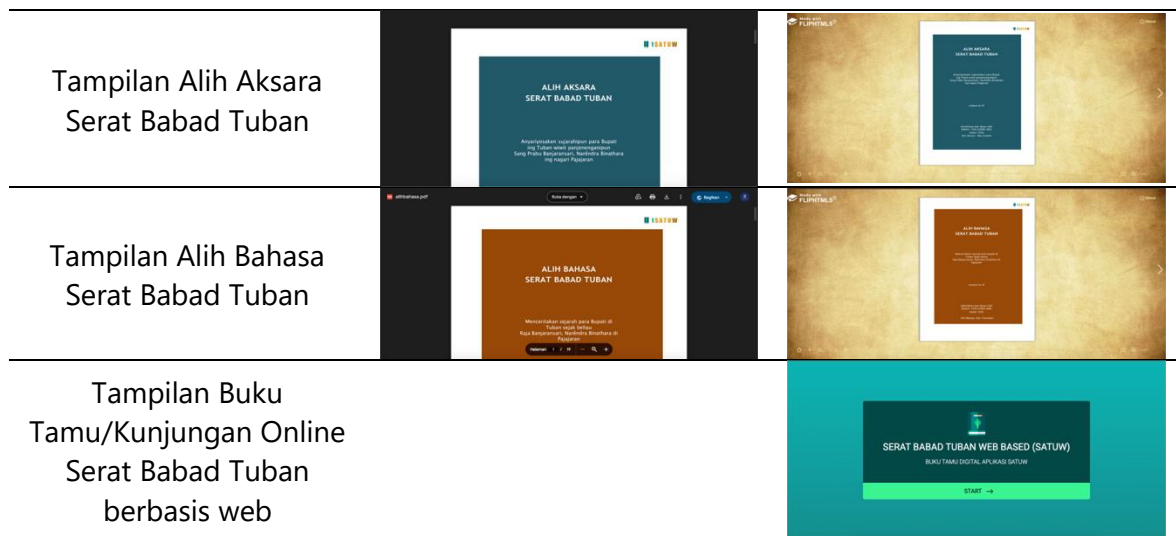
| | | |
|---|---|---|
| Tampilan Alih Aksara Serat Babad Tuban | SATUW ALIH AKSARA SERAT BABAD TUBAN Anyariyosaken sujarahipun para Bupati ing Tuban wiwit panjenenganipun Sang Prabu Banjaransari, Narendra Binathara ing nagari Pajajaran | Made with FLIPHTML5 ALIH AKSARA SERAT BABAD TUBAN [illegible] |
| Tampilan Alih Bahasa Serat Babad Tuban | alihbahasa.pdf Buka dengan Bagikan SATUW ALIH BAHASA SERAT BABAD TUBAN Menceritakan sejarah para Bupati di Tuban sejak beliau Raja Banjaransari, Narendra Binathara di Pajajaran Halaman 1 / 19 | Made with FLIPHTML5 ALIH BAHASA SERAT BABAD TUBAN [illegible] |
| Tampilan Buku Tamu/Kunjungan Online Serat Babad Tuban berbasis web | | SERAT BABAD TUBAN WEB BASED (SATUW) BUKU TAMU DIGITAL APLIKASI SATUW START → |